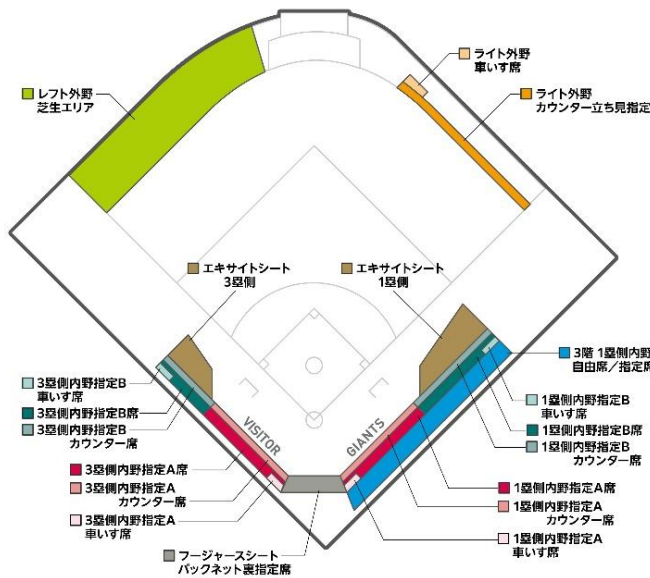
ライト外野
車いす席

レフト外野
芝生エリア

ライト外野
カウンター立ち見指定

エキサイトシート
3塁側

エキサイトシート
1塁側

3階 1塁側内野
自由席／指定席

3塁側内野指定B
車いす席

3塁側内野指定B席

3塁側内野指定B
カウンター席

1塁側内野指定B
車いす席

1塁側内野指定B席

1塁側内野指定B
カウンター席

VISITOR

GIANTS

3塁側内野指定A席

3塁側内野指定A
カウンター席

3塁側内野指定A
車いす席

1塁側内野指定A席

1塁側内野指定A
カウンター席

1塁側内野指定A
車いす席

フージャースシート
バックネット裏指定席